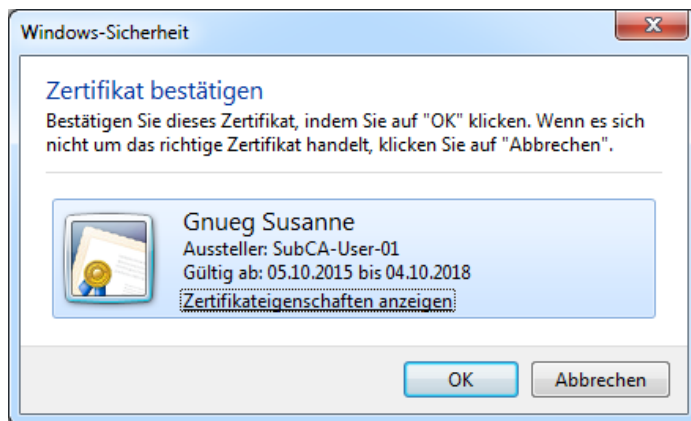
Windows-Sicherheit

Zertifikat bestätigen

Bestätigen Sie dieses Zertifikat, indem Sie auf "OK" klicken. Wenn es sich nicht um das richtige Zertifikat handelt, klicken Sie auf "Abbrechen".

Gnueg Susanne
Aussteller: SubCA-User-01
Gültig ab: 05.10.2015 bis 04.10.2018
Zertifikateigenschaften anzeigen

OK
Abbrechen